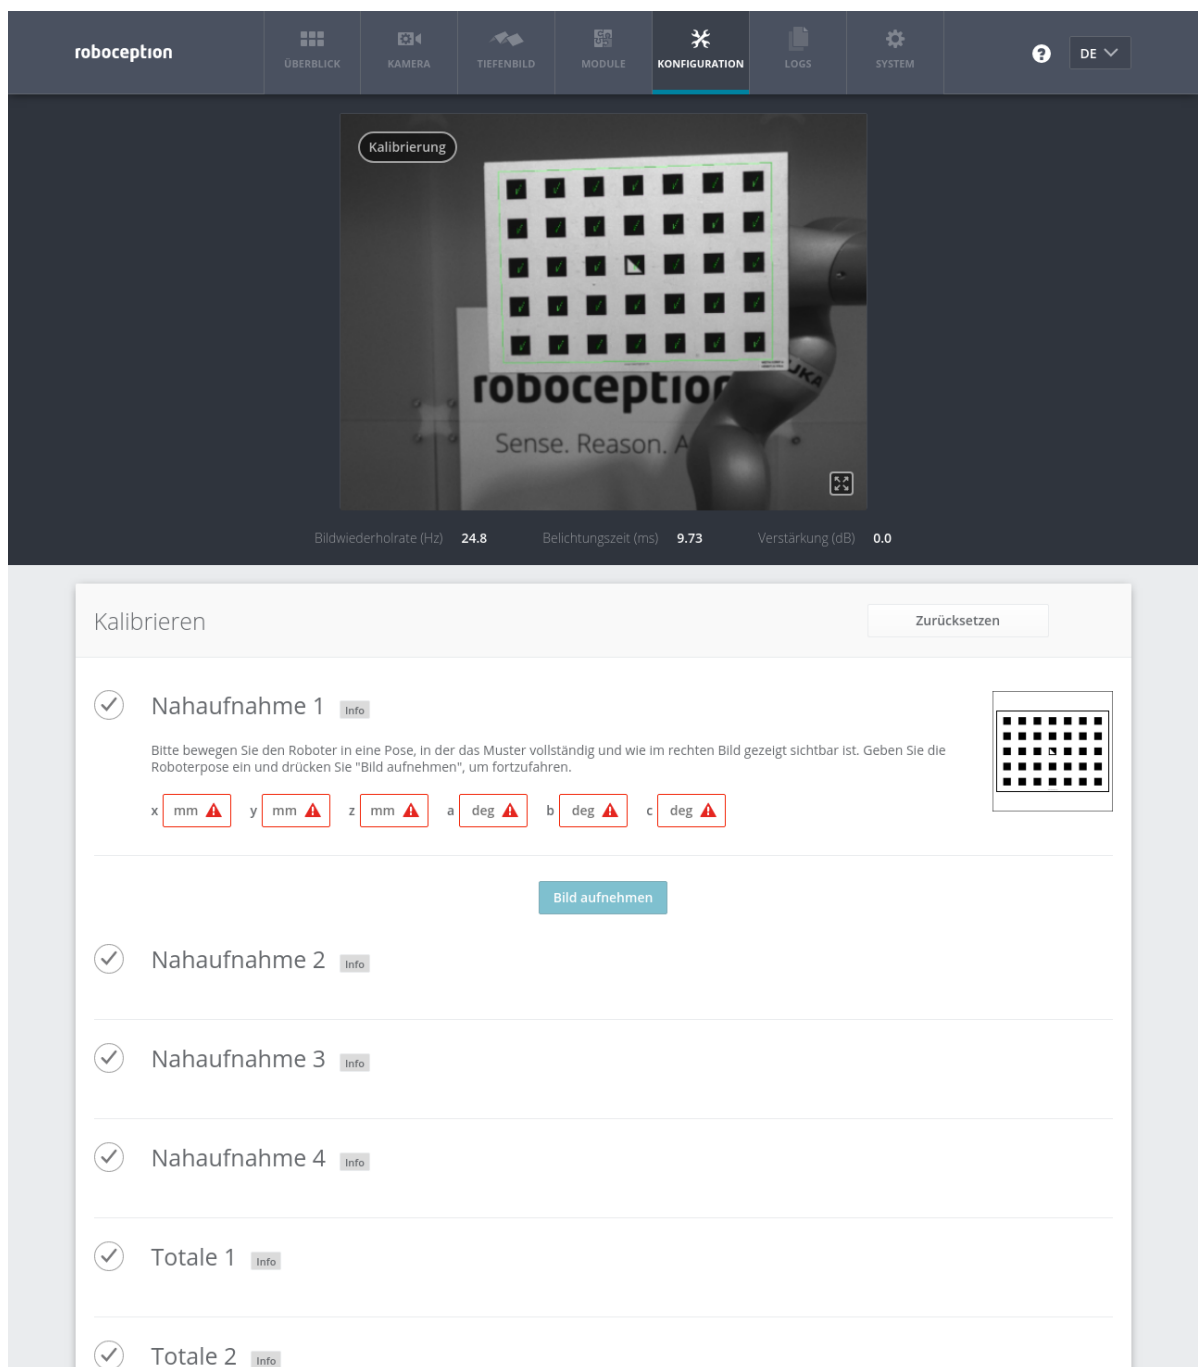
roboception

ÜBERBLICK KAMERA TIEFENBILD MODULE KONFIGURATION LOGS SYSTEM

DE

Kalibrierung

roboception

Sense. Reason. A

Bildwiederholrate (Hz) 24.8 Belichtungszeit (ms) 9.73 Verstärkung (dB) 0.0

Kalibrieren

Zurücksetzen

Nahaufnahme 1 Info

Bitte bewegen Sie den Roboter in eine Pose, in der das Muster vollständig und wie im rechten Bild gezeigt sichtbar ist. Geben Sie die Roboterpose ein und drücken Sie "Bild aufnehmen", um fortzufahren.

x mm y mm z mm a deg b deg c deg

Bild aufnehmen

Nahaufnahme 2 Info

Nahaufnahme 3 Info

Nahaufnahme 4 Info

Totale 1 Info

Totale 2 Info